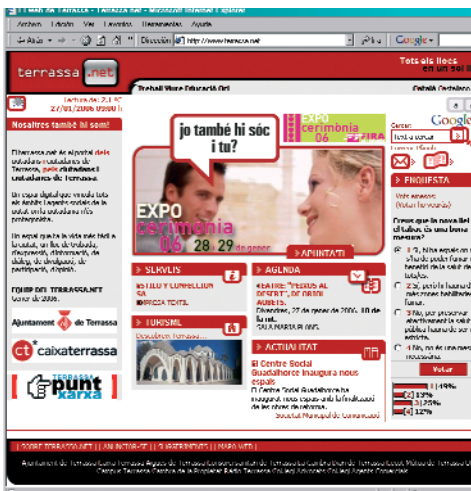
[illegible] Terrassa - Terrassa.net - Microsoft Internet Explorer

Arxiu Edició Visualitza Preferits Eines Ajuda

Enrere Direcció http://www.terrassa.net

Google

terrassa .net

Tots els llocs en un sol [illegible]

Treball Nuvo Educació Oci

Català Castellano

Lectures: 2.1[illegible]
27/01/2006 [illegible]

Nosaltres també hi som!

jo també hi sóc i tu?

EXPO cerimònia 06 FIRA

EXPO cerimònia 06 28 29 de gener

APUNTA'T

Cercar

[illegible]

ENQUESTA

SERVEIS

AGENDA

TURISME

ACTUALITAT

El Centre Social Guadalhorce inaugura nous espais

Ajuntament de Terrassa

caixaterrassa

TERRASSA punt xarxa

Votar

SOBRE TERRASSA.NET | AVÍS LEGAL | SUGGERIMENTS | MAPA WEB